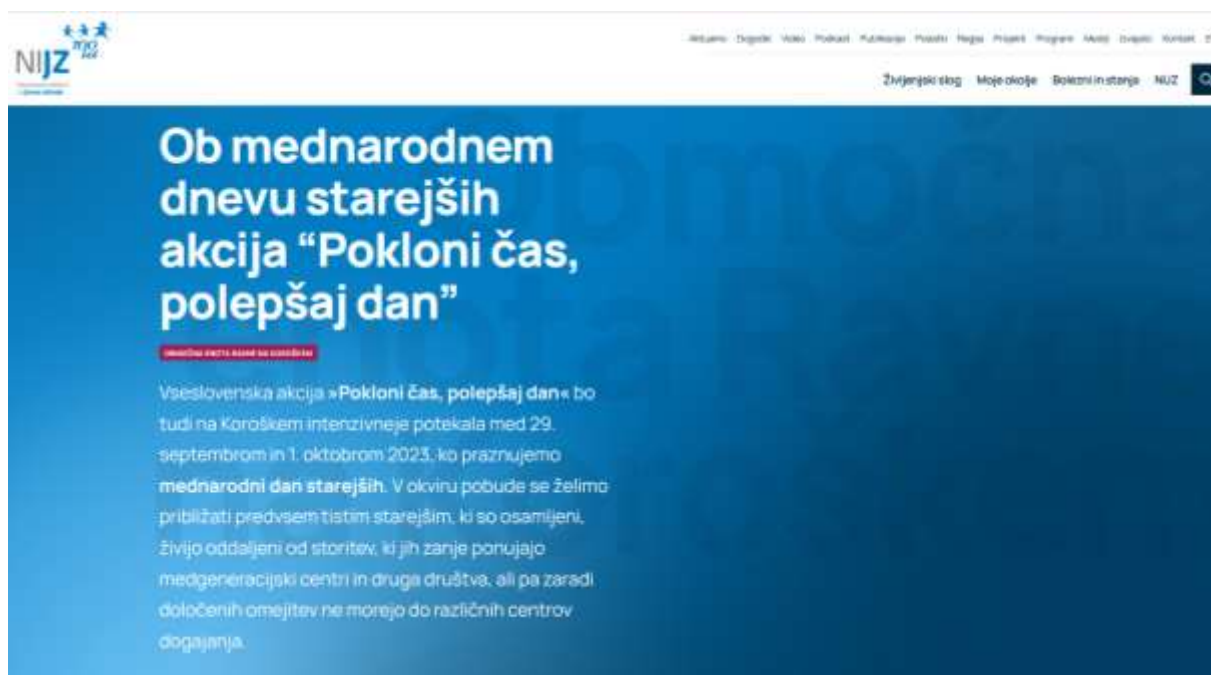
NIJZ

Aktualno Dogodki Video Podkast Publikacije Podatki Nagge Projekti Programi Mediji Dvojnik Kontakt

Življenjski slog Moje okolje Bolezni in stanja NIJZ

Ob mednarodnem dnevu starejših akcija “Pokloni čas, polepšaj dan”

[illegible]

Vseslovenska akcija »Pokloni čas, polepšaj dan« bo tudi na Koroškem intenzivneje potekala med 29. septembrom in 1. oktobrom 2023, ko praznujemo mednarodni dan starejših. V okviru pobude se želimo približati predvsem tistim starejšim, ki so osamljeni, živijo oddaljeni od storitev, ki jih zanje ponujajo medgeneracijski centri in druga društva, ali pa zaradi določenih omejitev ne morejo do različnih centrov dogajanja.